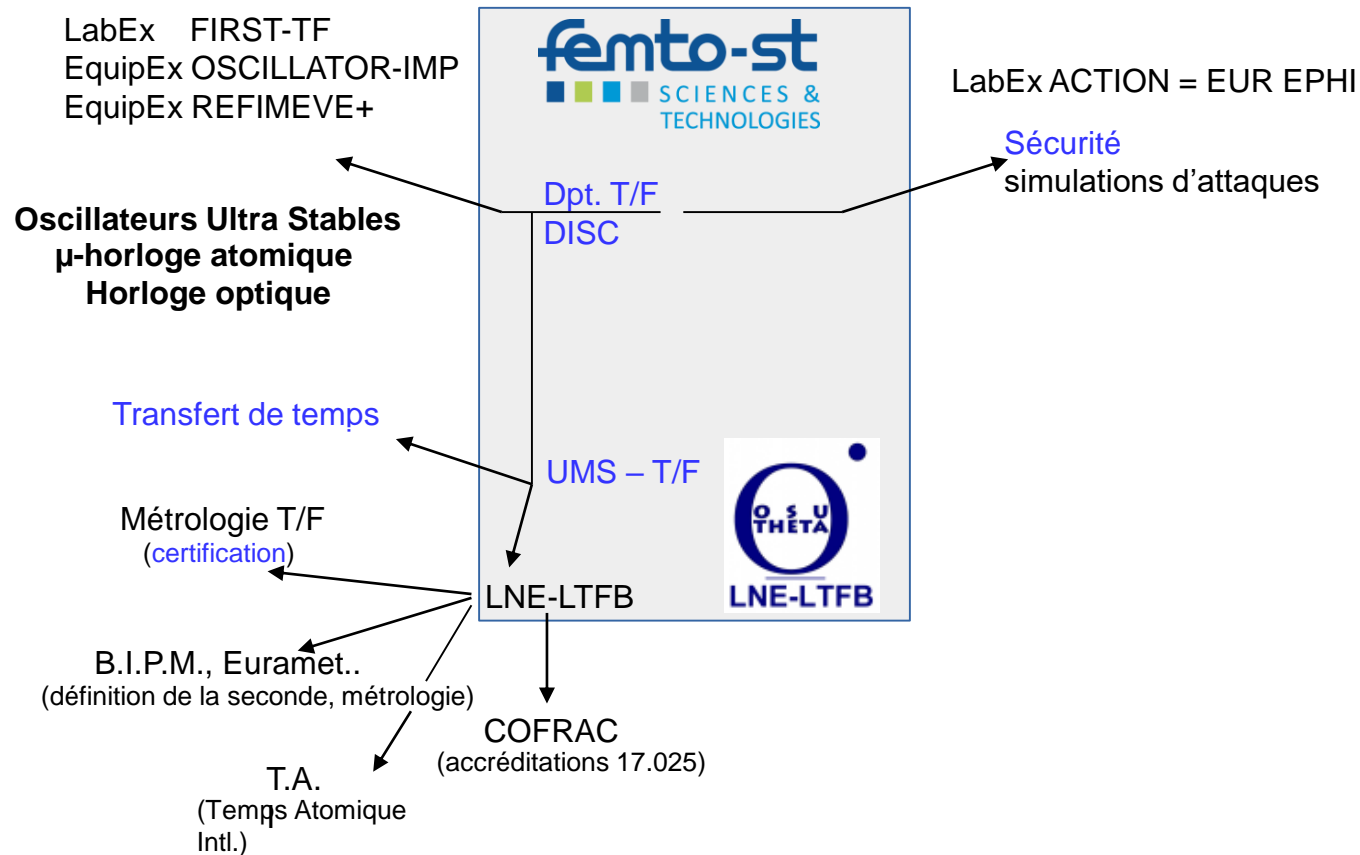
LabEx FIRST-TF
EquipEx OSCILLATOR-IMP
EquipEx REFIMEVE+

femto-st
SCIENCES & TECHNOLOGIES

LabEx ACTION = EUR EPHI

Sécurité
simulations d'attaques

Dpt. T/F
DISC

Oscillateurs Ultra Stables
μ-horloge atomique
Horloge optique

Transfert de temps

UMS – T/F

O S U THETA

Métrologie T/F
(certification)

LNE-LTFB

LNE-LTFB

B.I.P.M., Euramet..
(définition de la seconde, métrologie)

COFRAC
(accréditations 17.025)

T.A.
(Temps Atomique Intl.)